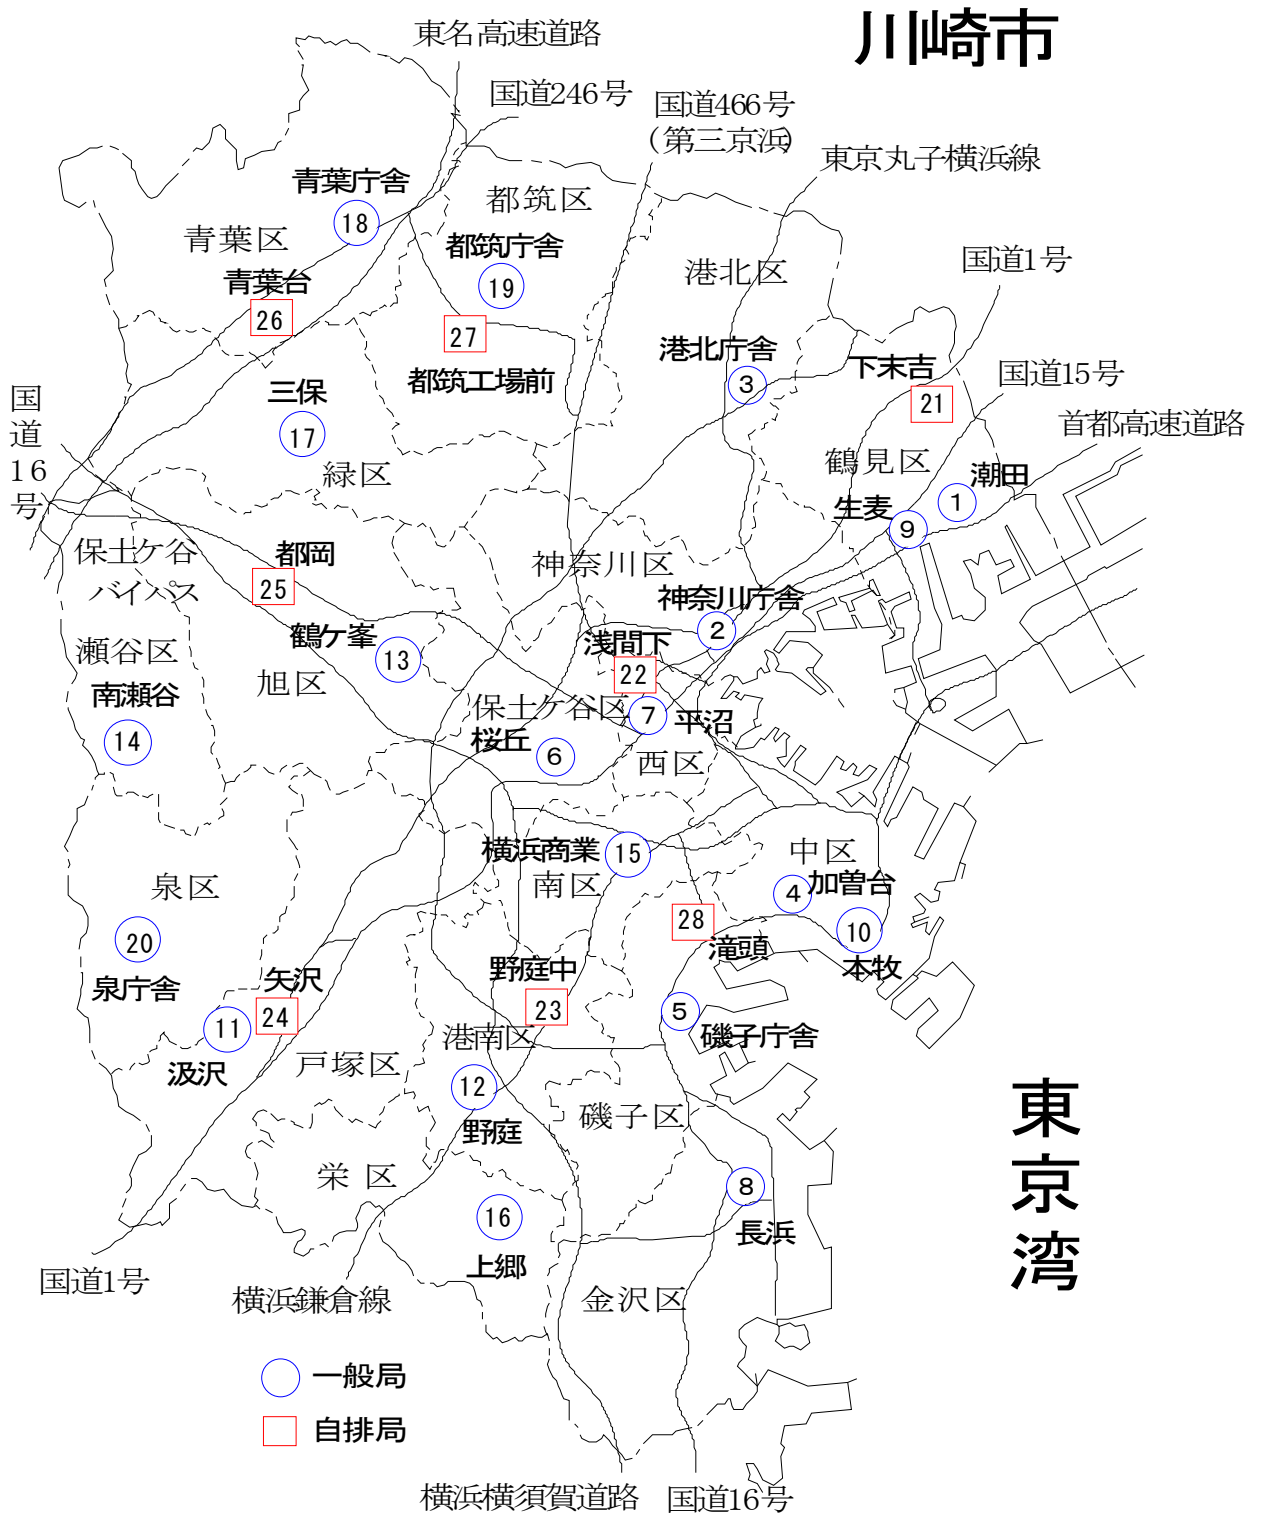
川崎市

東名高速道路

国道246号

国道466号
(第三京浜)

東京丸子横浜線

国道1号

国道15号

首都高速道路

国道16号

青葉庁舎
18

都筑区

青葉区

都筑庁舎
19

青葉台
26

27
都筑工場前

港北区

港北庁舎
3

下末吉
21

三保
17

緑区

鶴見区

潮田
1

生麦
9

保土ケ谷バイパス

都岡
25

神奈川区

神奈川庁舎
2

鶴ケ峯
13

浅間下
22

瀬谷区

旭区

南瀬谷
14

保土ケ谷区
7
平沼

桜丘
6

西区

横浜商業
15

中区

南区

4
加曽台

泉区

28

10

20

滝頭

本牧

泉庁舎

矢沢
24

野庭中
23

11

5

磯子庁舎

汲沢

港南区

戸塚区

12

野庭

磯子区

栄 区

8

16

長浜

上郷

国道1号

横浜鎌倉線

金沢区

東京湾

一般局

自排局

横浜横須賀道路

国道16号